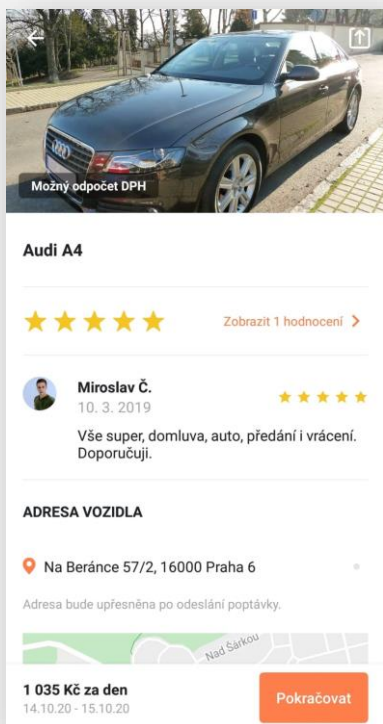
Možný odpočet DPH

Audi A4

Zobrazit 1 hodnocení >

Miroslav Č.
10. 3. 2019

Vše super, domluva, auto, předání i vrácení. Doporučuji.

ADRESA VOZIDLA

Na Beránce 57/2, 16000 Praha 6

Adresa bude upřesněna po odeslání poptávky.

Nad Šárkou

1 035 Kč za den
14.10.20 - 15.10.20

Pokračovat